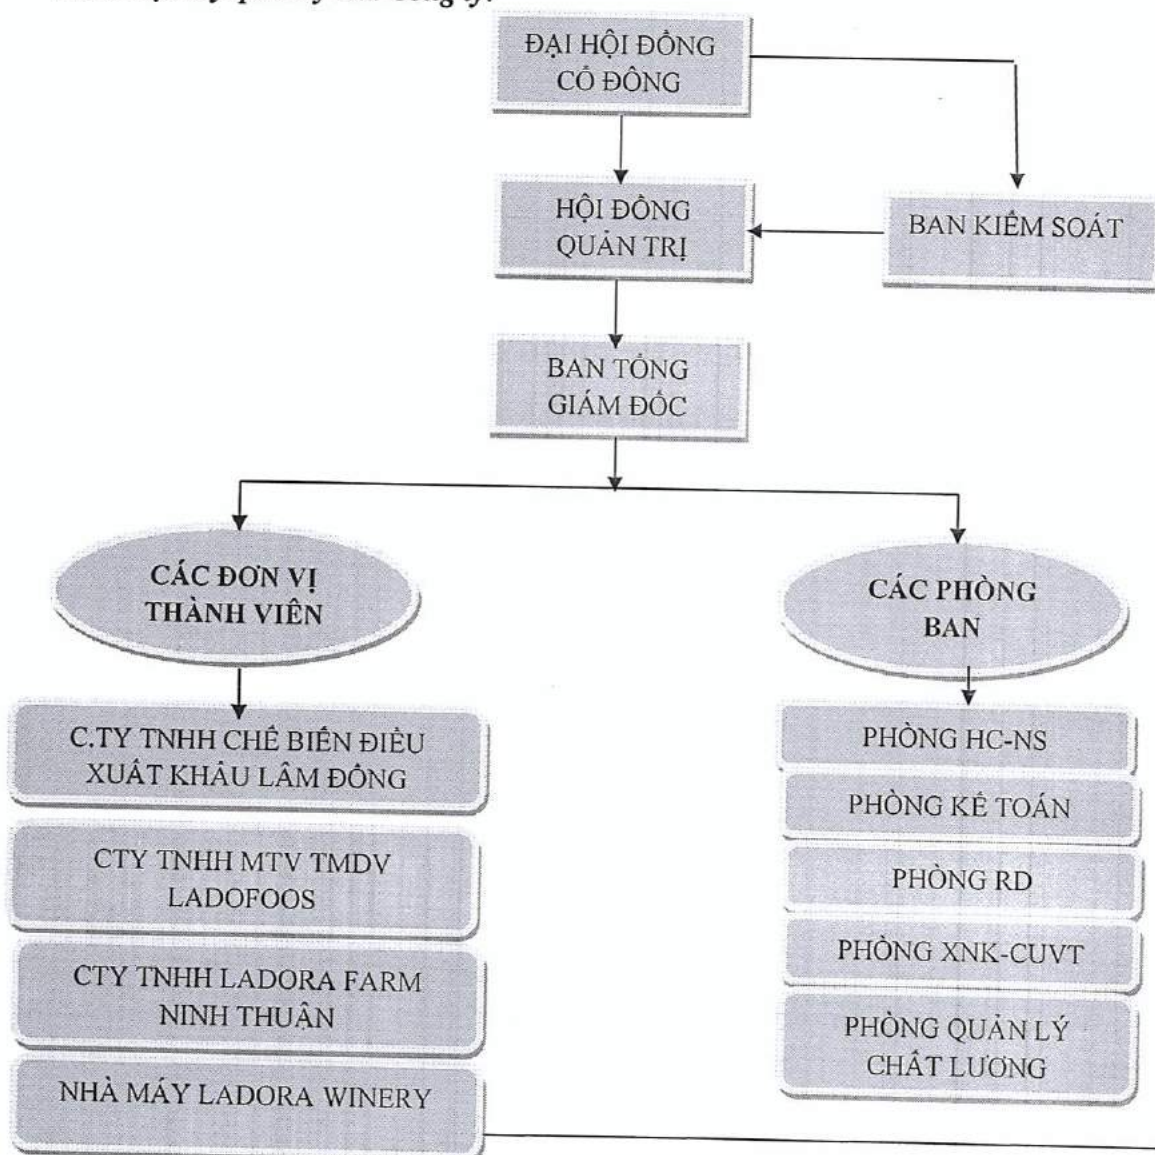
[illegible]

ĐẠI HỘI ĐỒNG CỔ ĐÔNG

HỘI ĐỒNG QUẢN TRỊ

BAN KIỂM SOÁT

BAN TỔNG GIÁM ĐỐC

CÁC ĐƠN VỊ THÀNH VIÊN

CÁC PHÒNG BAN

C.TY TNHH CHẾ BIẾN ĐIỀU XUẤT KHẨU LÂM ĐỒNG

CTY TNHH MTV TMDV LADOFOOS

CTY TNHH LADORA FARM NINH THUẬN

NHÀ MÁY LADORA WINERY

PHÒNG HC-NS

PHÒNG KẾ TOÁN

PHÒNG RD

PHÒNG XNK-CUVT

PHÒNG QUẢN LÝ CHẤT LƯƠNG